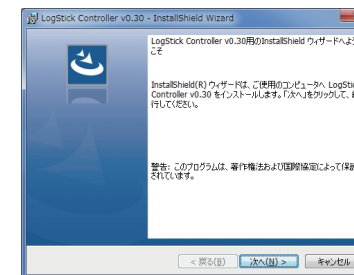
LogStick Controller v0.30 - InstallShield Wizard

LogStick Controller v0.30用のInstallShield ウィザードへよう こそ

InstallShield(R) ウィザードは、ご使用のコンピュータへ LogStic Controller v0.30 をインストールします。「次へ」をクリックして、 行してください。

警告: このプログラムは、著作権法および国際協定によって保護 されています。

< 戻る(B)
次へ(N) >
キャンセル